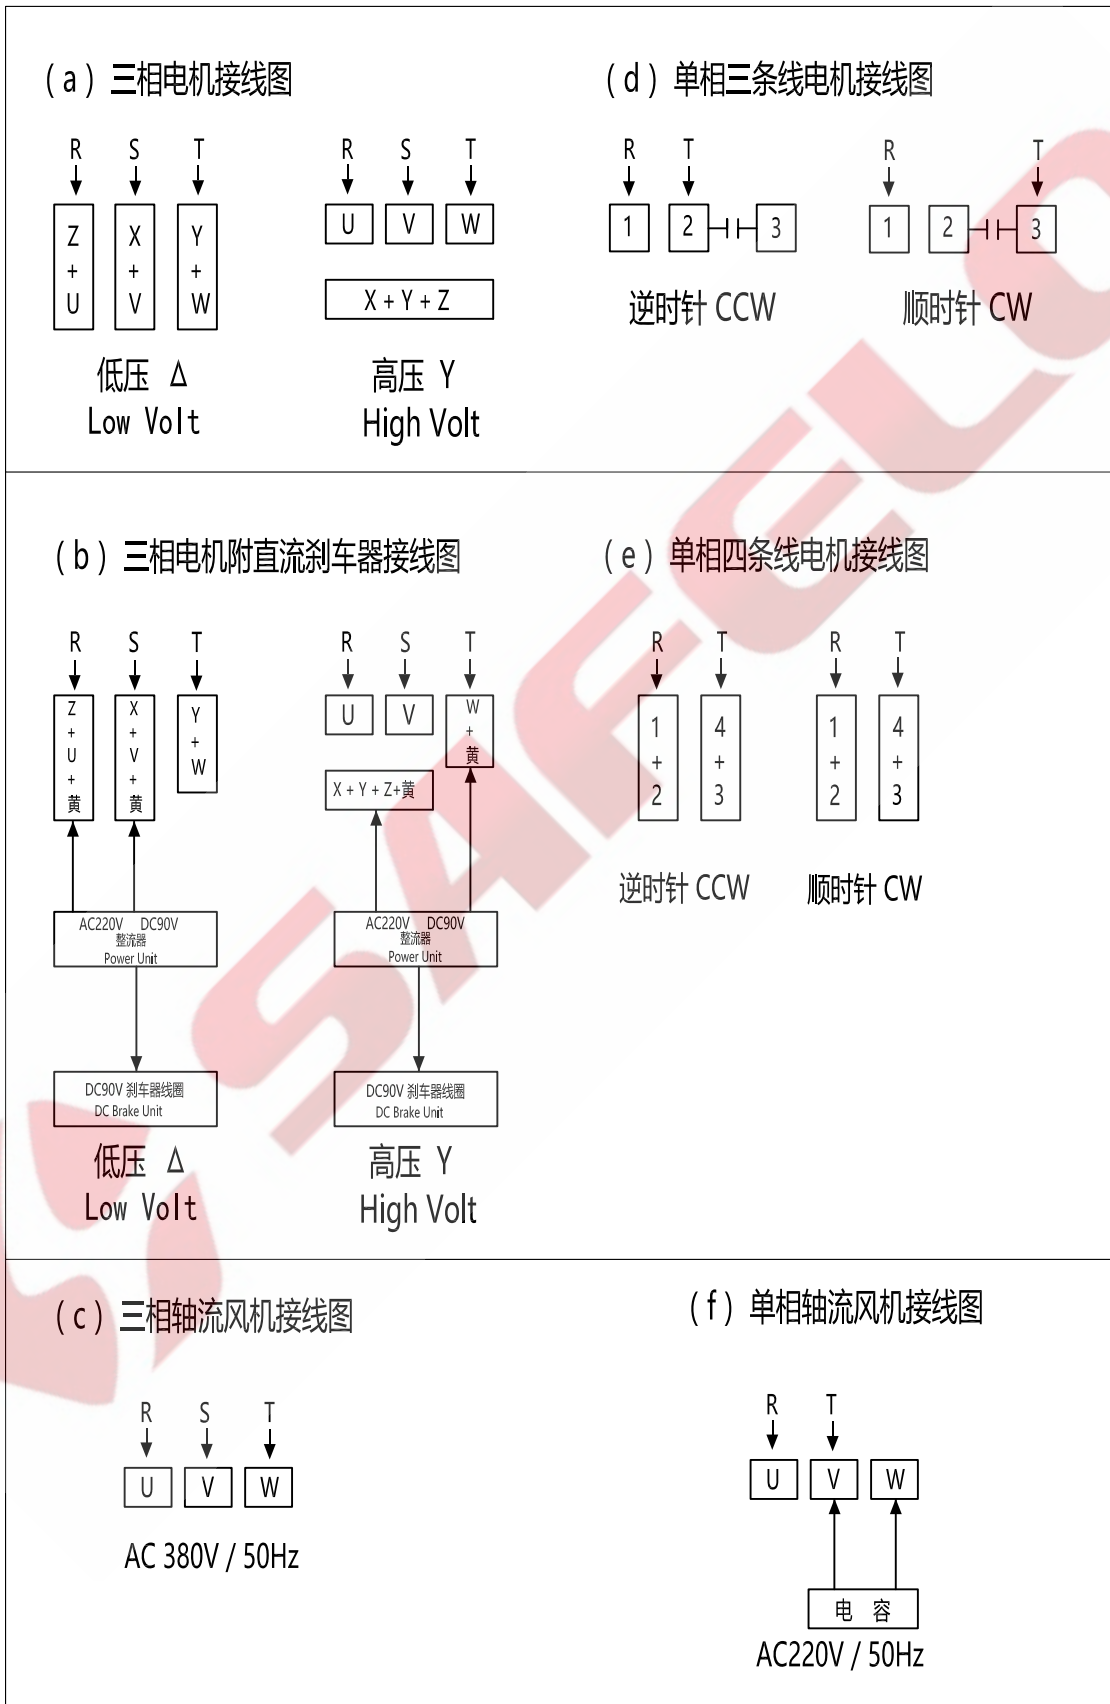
（a）三相电机接线图

R S T

Z + U | X + V | Y + W

低压 Δ
Low Volt

R S T

U V W

X + Y + Z

高压 Y
High Volt

（d）单相三条线电机接线图

R T

1 2 3

逆时针 CCW

R T

1 2 3

顺时针 CW

（b）三相电机附直流刹车器接线图

R S T

Z + U + 黄 | X + V + 黄 | Y + W

AC220V DC90V
整流器
Power Unit

DC90V 刹车器线圈
DC Brake Unit

低压 Δ
Low Volt

R S T

U V W + 黄

X + Y + Z+黄

AC220V DC90V
整流器
Power Unit

DC90V 刹车器线圈
DC Brake Unit

高压 Y
High Volt

（e）单相四条线电机接线图

R T

1 + 2 | 4 + 3

逆时针 CCW

R T

1 + 2 | 4 + 3

顺时针 CW

（c）三相轴流风机接线图

R S T

U V W

AC 380V / 50Hz

（f）单相轴流风机接线图

R T

U V W

电 容

AC220V / 50Hz

SAFELO